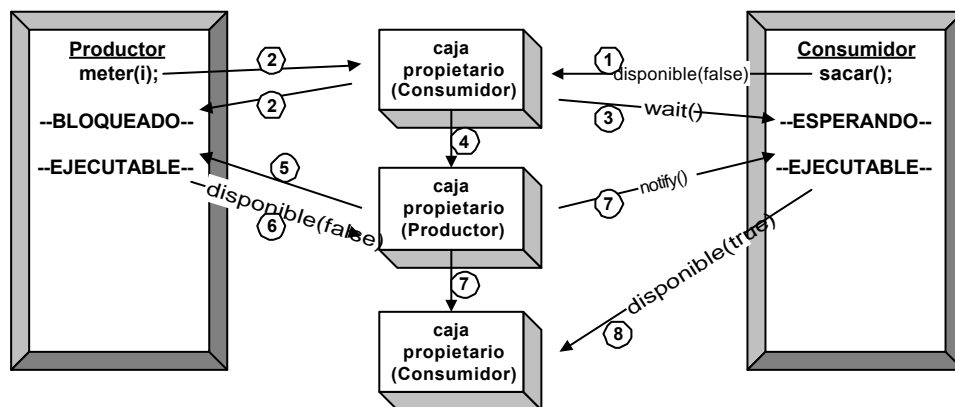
Productor
meter(i);

--BLOQUEADO--

--EJECUTABLE--

caja propietario (Consumidor)

caja propietario (Productor)

caja propietario (Consumidor)

Consumidor
sacar();

--ESPERANDO--

--EJECUTABLE--

1 disponible(false)
2
2
3 wait()
4
5
6 disponible(false)
7 notify()
7
8 disponible(true)